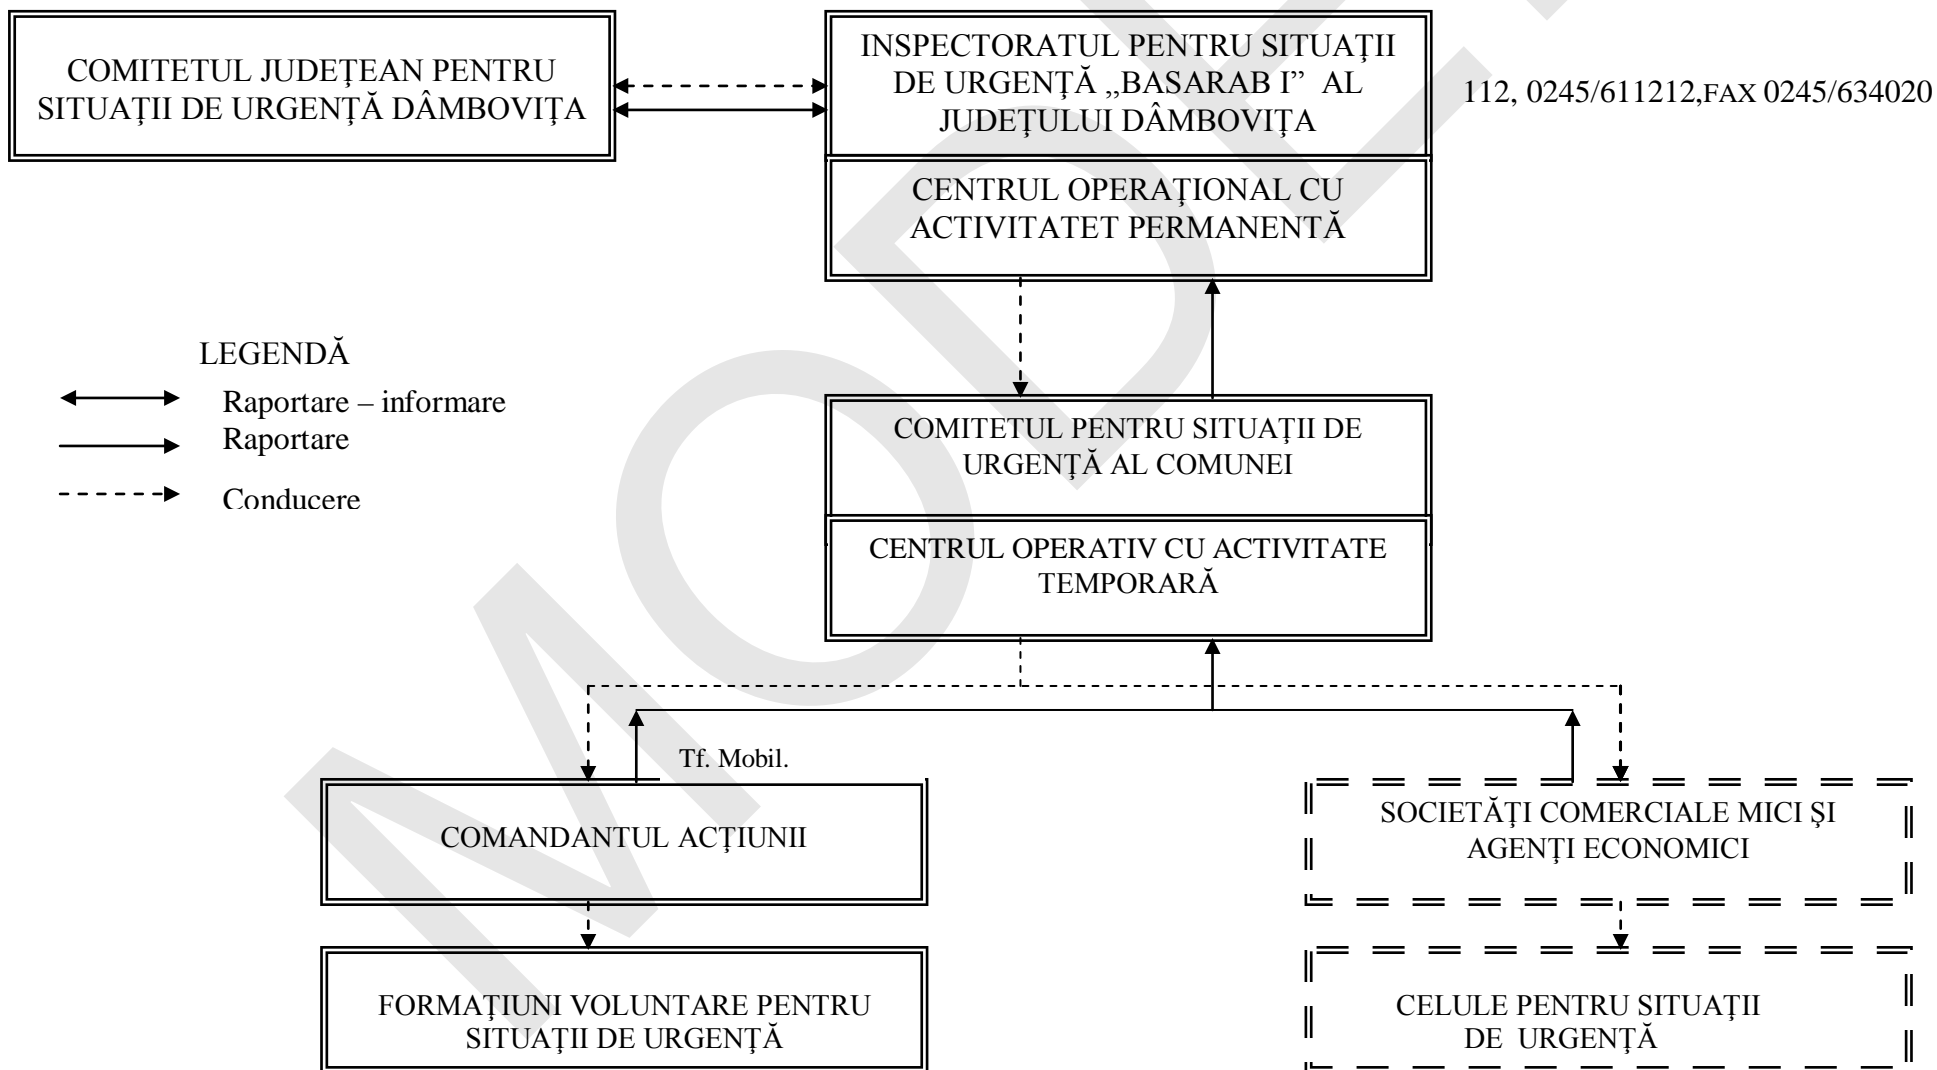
COMITETUL JUDEȚEAN PENTRU SITUAȚII DE URGENȚĂ DÂMBOVIȚA

INSPECTORATUL PENTRU SITUAȚII DE URGENȚĂ „BASARAB I” AL JUDEȚULUI DÂMBOVIȚA

112, 0245/611212,FAX 0245/634020

CENTRUL OPERAȚIONAL CU ACTIVITATET PERMANENTĂ

LEGENDĂ

Raportare – informare

Raportare

Conducere

COMITETUL PENTRU SITUAȚII DE URGENȚĂ AL COMUNEI

CENTRUL OPERATIV CU ACTIVITATE TEMPORARĂ

Tf. Mobil.

COMANDANTUL ACȚIUNII

SOCIETĂȚI COMERCIALE MICI ȘI AGENȚI ECONOMICI

FORMAȚIUNI VOLUNTARE PENTRU SITUAȚII DE URGENȚĂ

CELULE PENTRU SITUAȚII DE URGENȚĂ